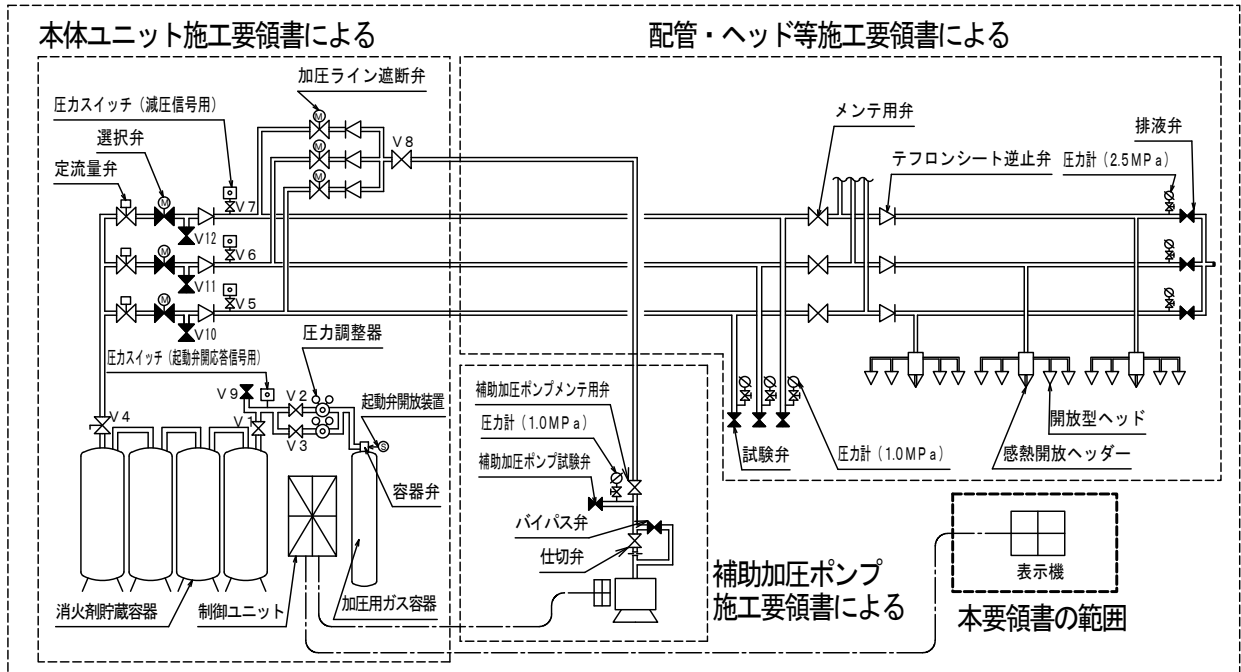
本体ユニット施工要領書による

配管・ヘッド等施工要領書による

加圧ライン遮断弁

圧力スイッチ（減圧信号用）

選択弁

定流量弁

V 8

V 7

V12

V 6

V11

V 5

V10

メンテ用弁

排液弁

テフロンシート逆止弁

圧力計（2.5MPa）

圧力スイッチ（起動弁開応答信号用）

圧力調整器

V 9

V 2

V 4

V 1

V 3

起動弁開放装置

補助加圧ポンプメンテ用弁

圧力計（1.0MPa）

補助加圧ポンプ試験弁

容器弁

試験弁

圧力計（1.0MPa）

開放型ヘッド

感熱開放ヘッダー

バイパス弁

仕切弁

表示機

補助加圧ポンプ
施工要領書による

本要領書の範囲

消火剤貯蔵容器

制御ユニット

加圧用ガス容器